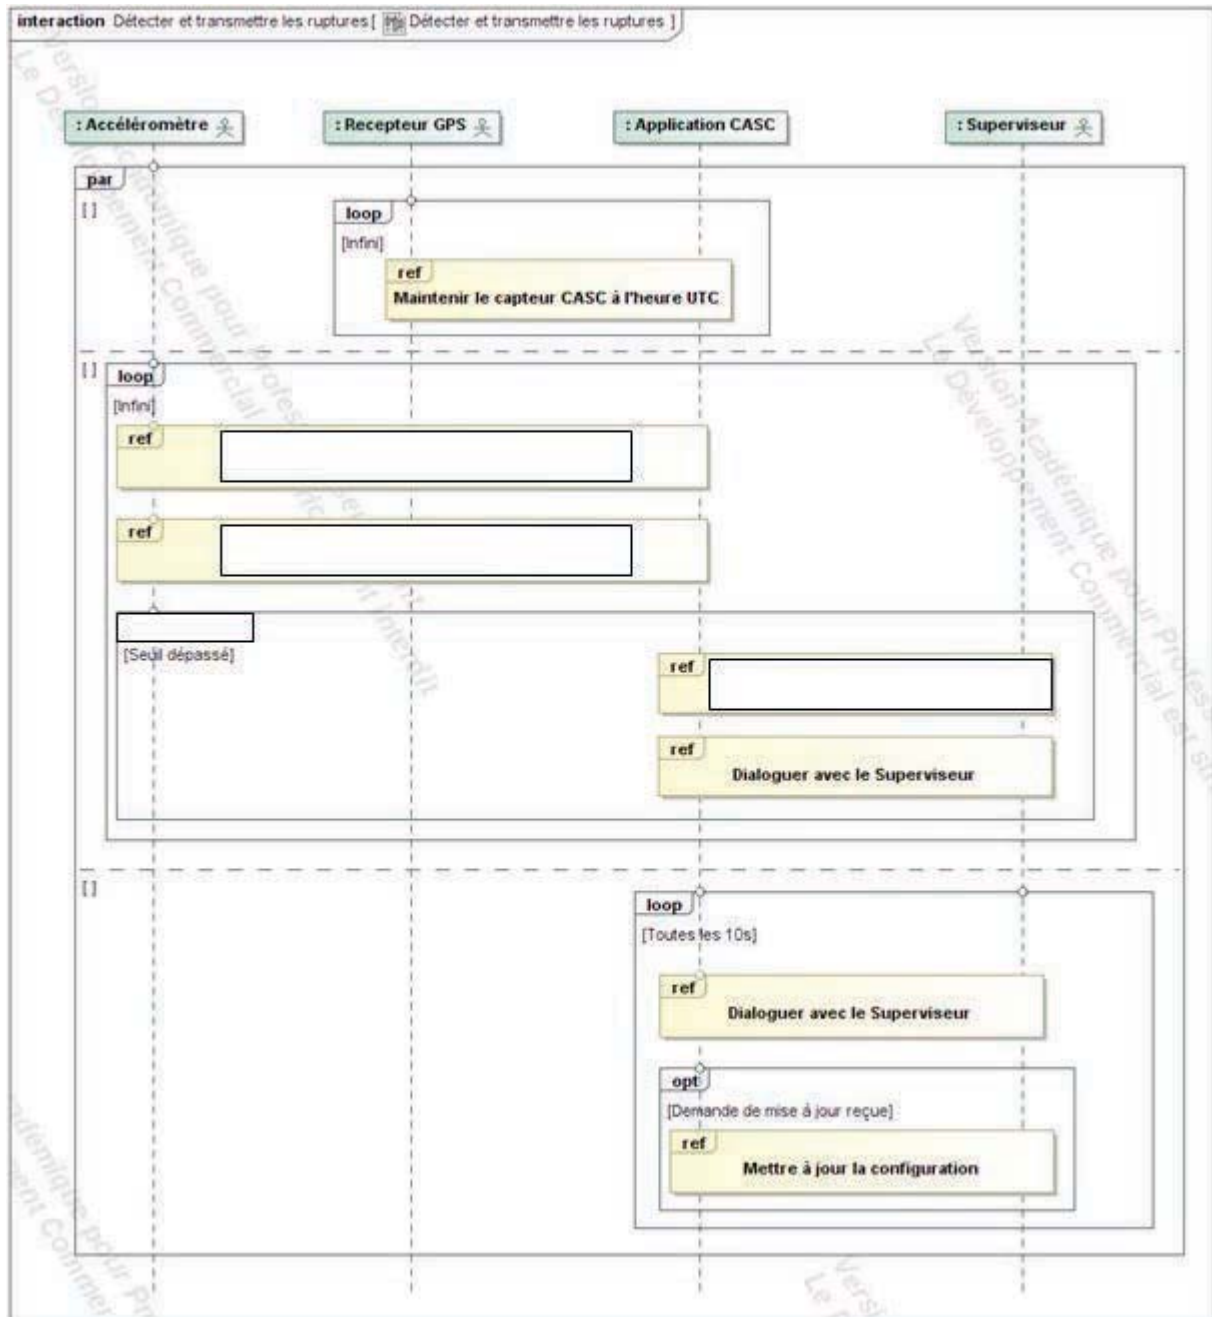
interaction Détecter et transmettre les ruptures [ Détecter et transmettre les ruptures ]

: Accéléromètre

: Recepteur GPS

: Application CASC

: Superviseur

par

[ ]

loop

[Infini]

ref

Maintenir le capteur CASC à l'heure UTC

[ ]

loop

[Infini]

ref

ref

[Seuil dépassé]

ref

ref

Dialoguer avec le Superviseur

[ ]

loop

[Toutes les 10s]

ref

Dialoguer avec le Superviseur

opt

[Demande de mise à jour reçue]

ref

Mettre à jour la configuration

Version Académique pour Professionnel
Le Développement Commercial est strictement interdit

Version Académique pour Professionnel
Le Développement Commercial est st

Académique pour Pr
ent Commer

Versi
Le